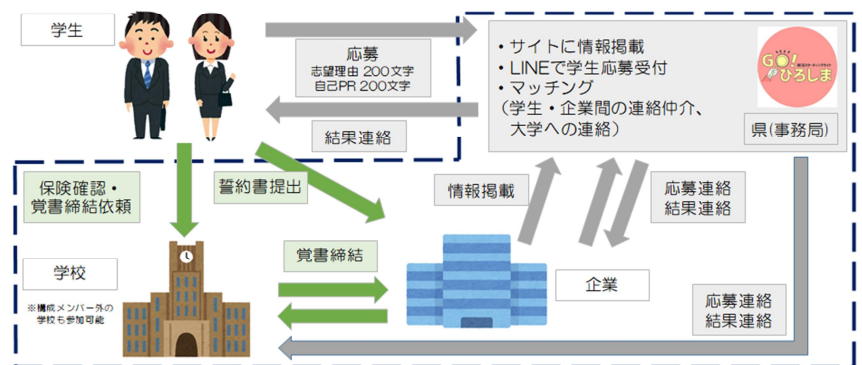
学生

応募
志望理由 200文字
自己PR 200文字

結果連絡

• サイトに情報掲載
• LINEで学生応募受付
• マッチング
（学生・企業間の連絡仲介、大学への連絡）

GO! ひろしま

県(事務局)

保険確認・
覚書締結依頼

誓約書提出

情報掲載

応募連絡
結果連絡

学校
※構成メンバー外の学校も参加可能

覚書締結

企業

応募連絡
結果連絡